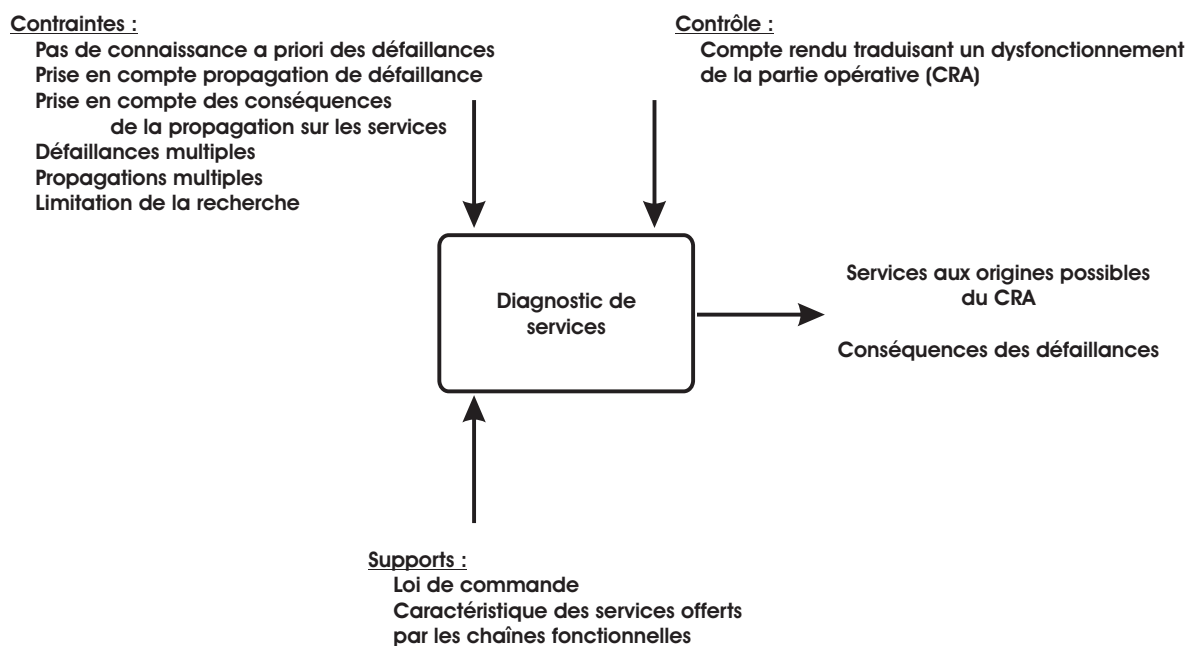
Contraintes :
Pas de connaissance a priori des défaillances
Prise en compte propagation de défaillance
Prise en compte des conséquences de la propagation sur les services
Défaillances multiples
Propagations multiples
Limitation de la recherche

Contrôle :
Compte rendu traduisant un dysfonctionnement de la partie opérative (CRA)

Diagnostic de services

Services aux origines possibles du CRA

Conséquences des défaillances

Supports :
Loi de commande
Caractéristique des services offerts par les chaînes fonctionnelles